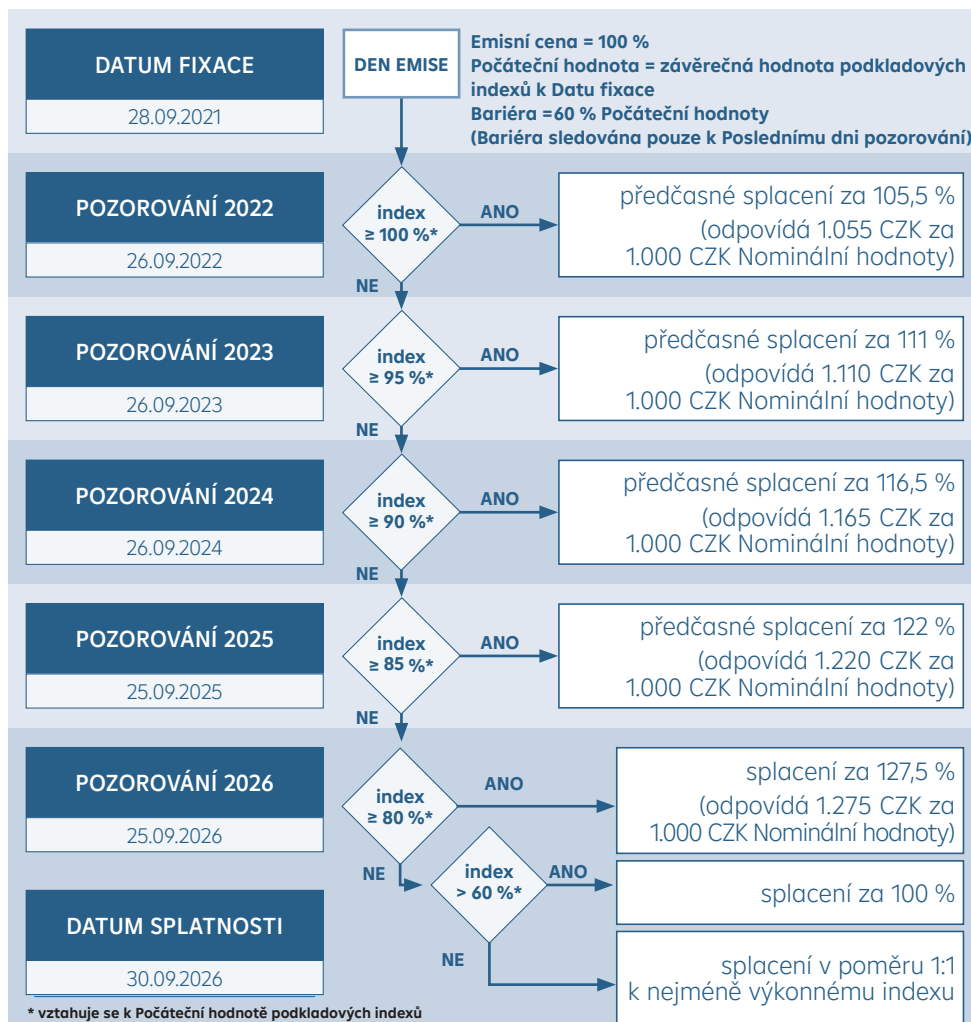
DATUM FIXACE
28.09.2021

DEN EMISE

Emisní cena = 100 %
Počáteční hodnota = závěrečná hodnota podkladových indexů k Datu fixace
Bariéra =60 % Počáteční hodnoty
(Bariéra sledována pouze k Poslednímu dni pozorování)

POZOROVÁNÍ 2022
26.09.2022

index ≥ 100 %*

ANO

předčasné splacení za 105,5 % (odpovídá 1.055 CZK za 1.000 CZK Nominální hodnoty)

NE

POZOROVÁNÍ 2023
26.09.2023

index ≥ 95 %*

ANO

předčasné splacení za 111 % (odpovídá 1.110 CZK za 1.000 CZK Nominální hodnoty)

NE

POZOROVÁNÍ 2024
26.09.2024

index ≥ 90 %*

ANO

předčasné splacení za 116,5 % (odpovídá 1.165 CZK za 1.000 CZK Nominální hodnoty)

NE

POZOROVÁNÍ 2025
25.09.2025

index ≥ 85 %*

ANO

předčasné splacení za 122 % (odpovídá 1.220 CZK za 1.000 CZK Nominální hodnoty)

NE

POZOROVÁNÍ 2026
25.09.2026

index ≥ 80 %*

ANO

splacení za 127,5 % (odpovídá 1.275 CZK za 1.000 CZK Nominální hodnoty)

NE

index > 60 %*

ANO

splacení za 100 %

DATUM SPLATNOSTI
30.09.2026

NE

splacení v poměru 1:1 k nejméně výkonnému indexu

* vztahuje se k Počáteční hodnotě podkladových indexů